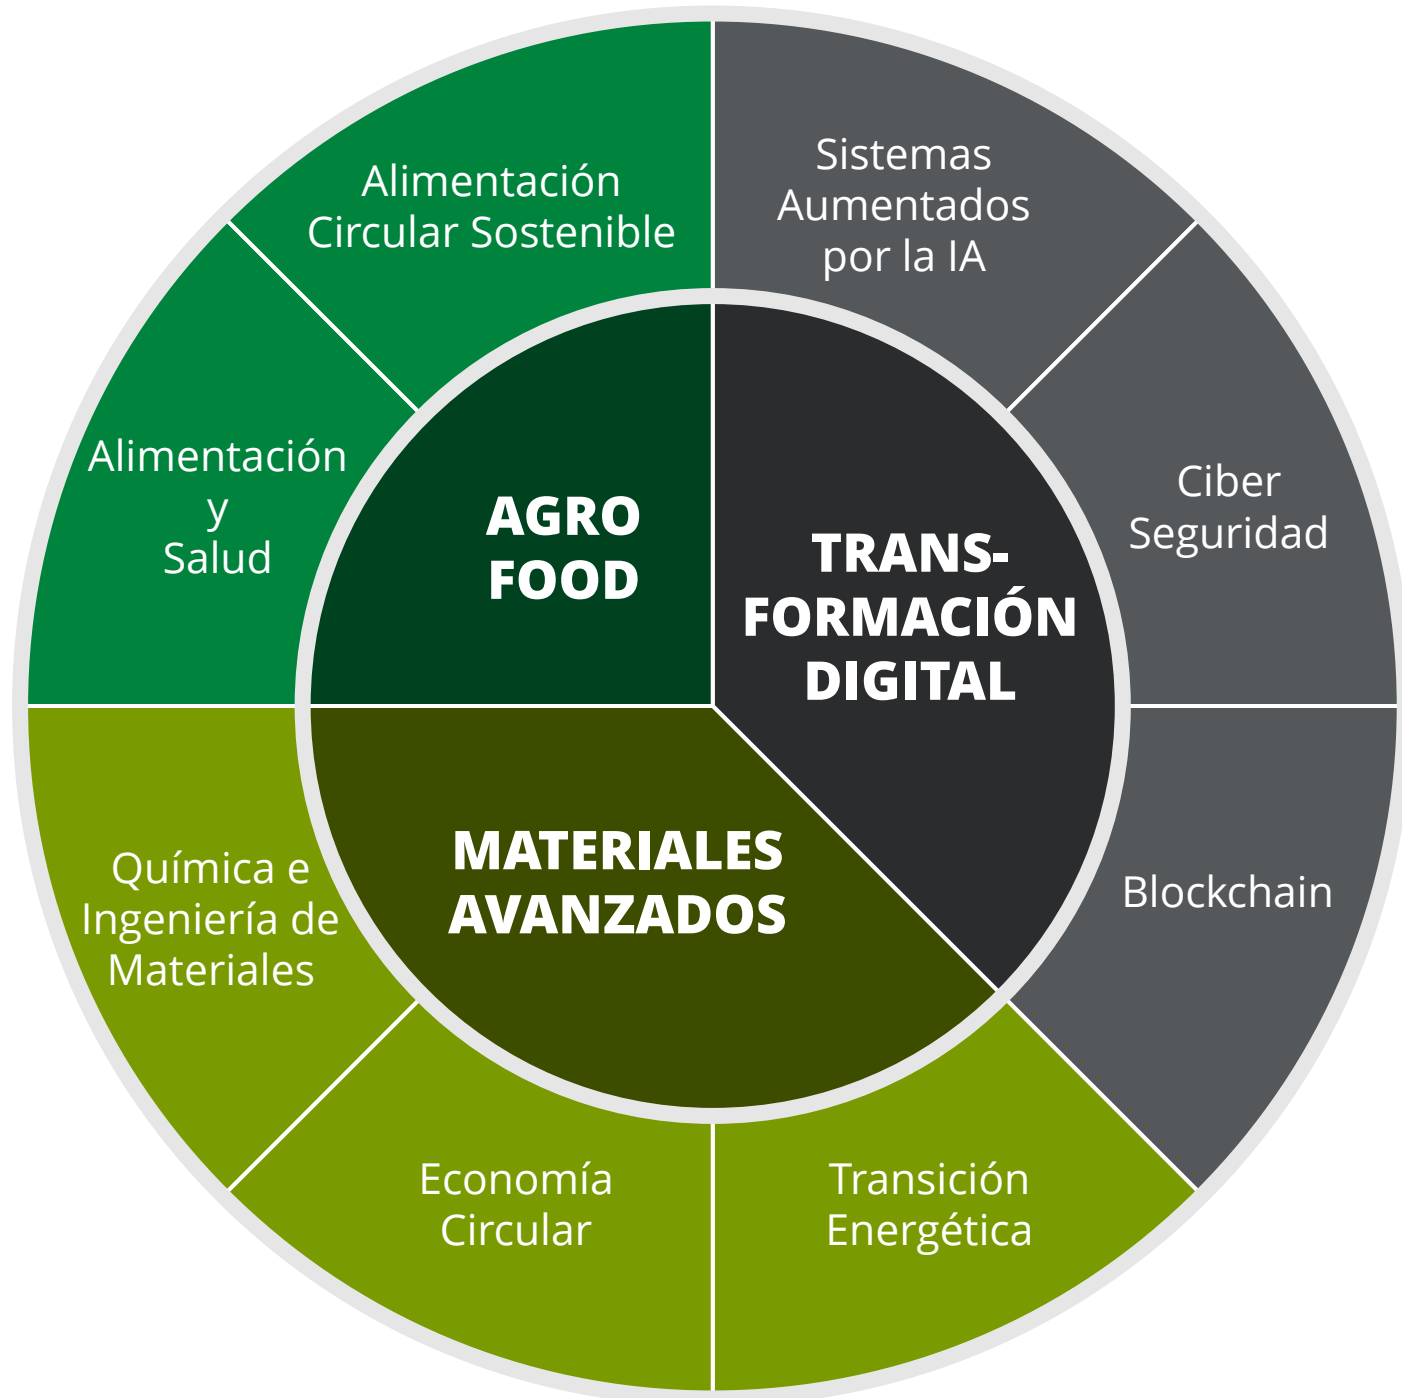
Alimentación Circular Sostenible

Sistemas Aumentados por la IA

Alimentación y Salud

AGRO FOOD

TRANS-FORMACIÓN DIGITAL

Ciber Seguridad

MATERIALES AVANZADOS

Química e Ingeniería de Materiales

Blockchain

Economía Circular

Transición Energética